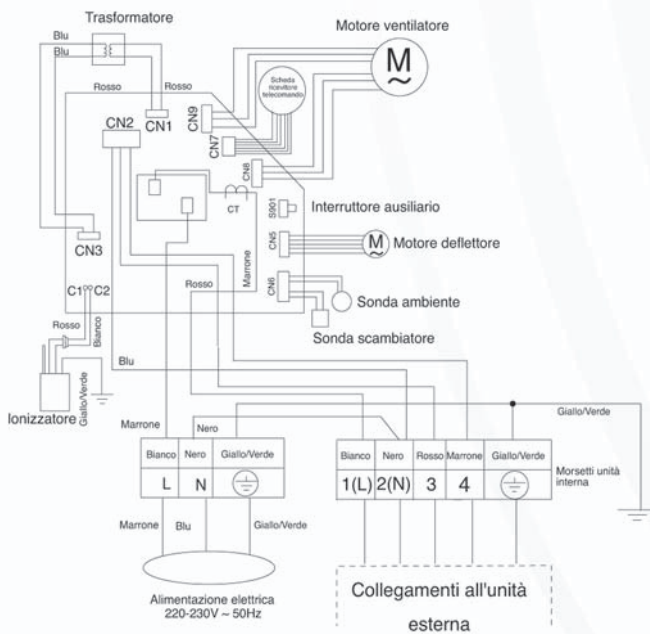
Trasformatore

Motore ventilatore

M

Blu

Blu

Rosso

Rosso

Scheda ricevitore telecomando

CN9

CN1

CN2

CN7

CN8

CT

S901

Interruttore ausiliario

CN5

M

Motore deflettore

Marrone

CN3

Rosso

CN6

Sonda ambiente

C1

C2

Sonda scambiatore

Rosso

Bianco

Blu

Ionizzatore

Giallo/Verde

Giallo/Verde

Marrone

Nero

| Bianco | Nero | Giallo/Verde |
|---|---|---|
| L | N | |

| Bianco | Nero | Rosso | Marrone | Giallo/Verde |
|---|---|---|---|---|
| 1(L) | 2(N) | 3 | 4 | |

Morsetti unità interna

Marrone

Blu

Giallo/Verde

Alimentazione elettrica
220-230V ~ 50Hz

Collegamenti all'unità esterna